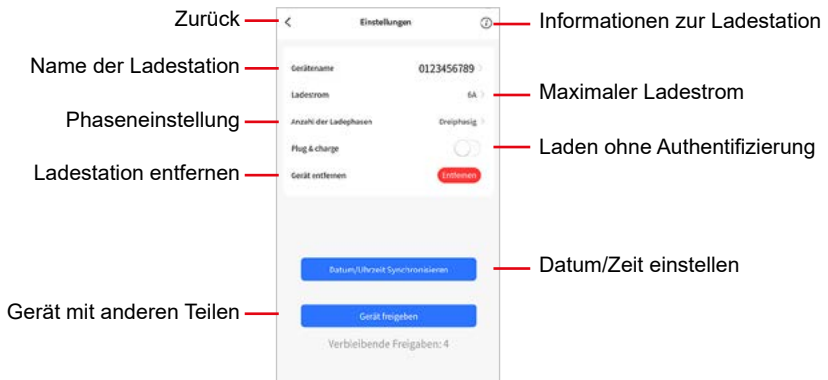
Zurück
<
Einstellungen
Informationen zur Ladestation
Name der Ladestation
Gerätename
0123456789 >
Ladestrom
6A >
Maximaler Ladestrom
Phaseneinstellung
Anzahl der Ladephasen
Dreiphasig >
Plug & charge
Laden ohne Authentifizierung
Ladestation entfernen
Gerät entfernen
Entfernen
Datum/Uhrzeit Synchronisieren
Datum/Zeit einstellen
Gerät mit anderen Teilen
Gerät freigeben
Verbleibende Freigaben: 4